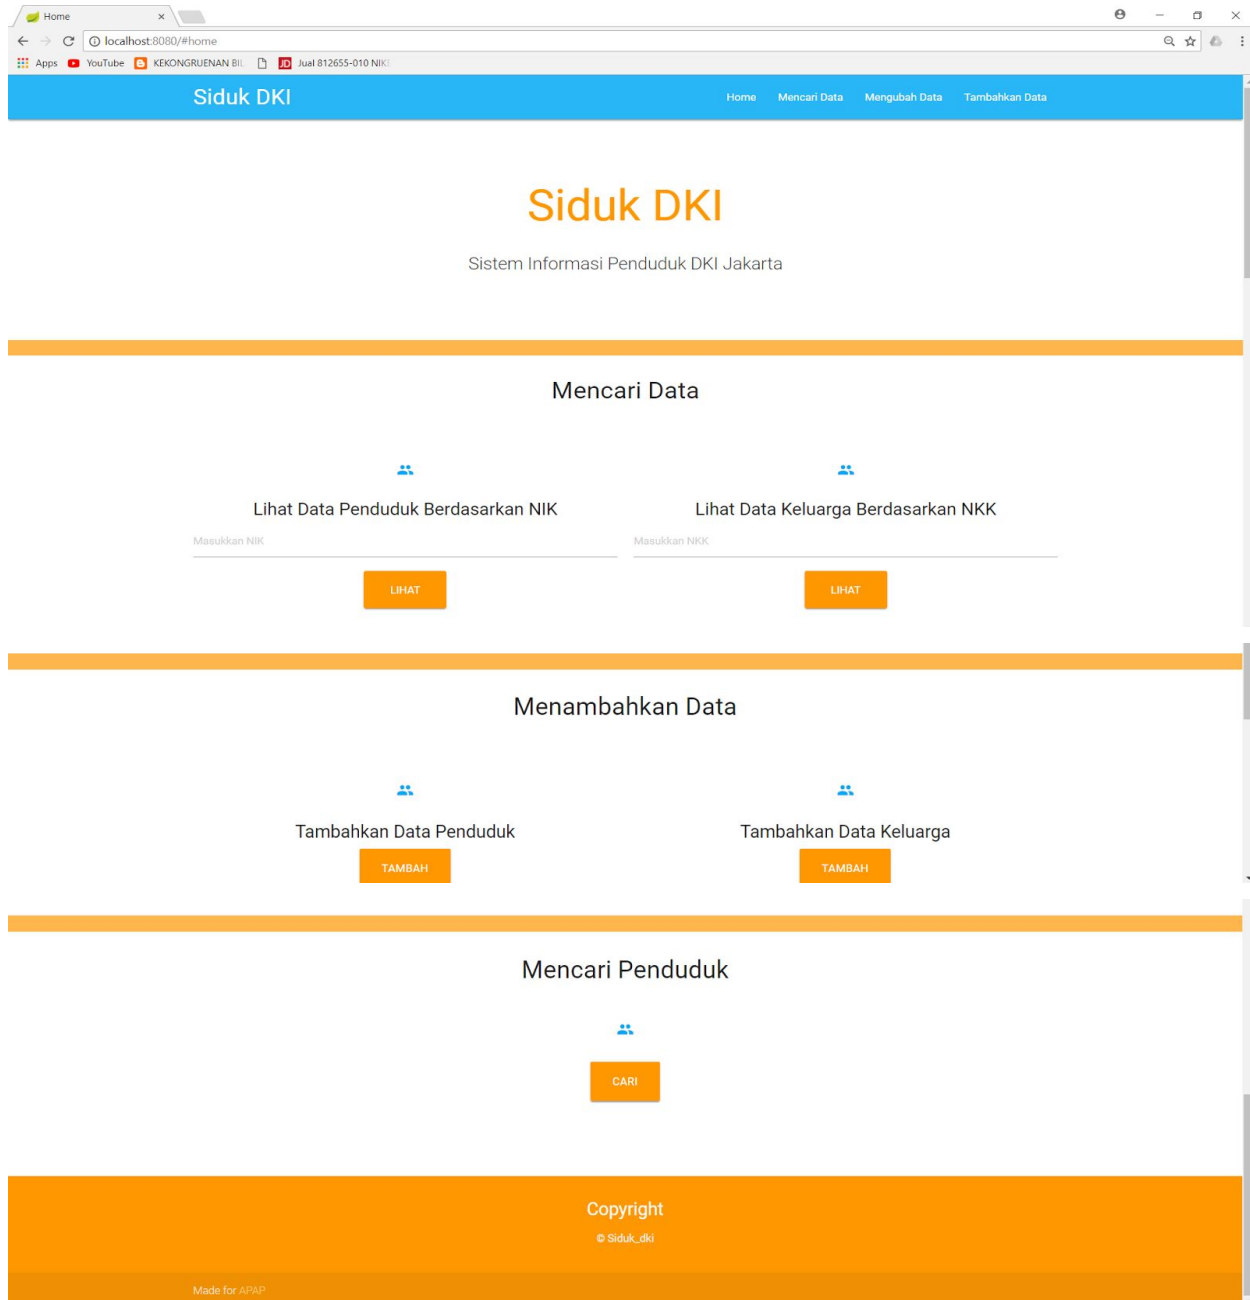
Home ×

localhost:8080/#home

Apps YouTube KEKONGRUENAN BIL Jual 812655-010 NIK

Siduk DKI

Home Mencari Data Mengubah Data Tambahkan Data

Siduk DKI

Sistem Informasi Penduduk DKI Jakarta

Mencari Data

Lihat Data Penduduk Berdasarkan NIK

Masukkan NIK

LIHAT

Lihat Data Keluarga Berdasarkan NKK

Masukkan NKK

LIHAT

Menambahkan Data

Tambahkan Data Penduduk

TAMBAH

Tambahkan Data Keluarga

TAMBAH

Mencari Penduduk

CARI

Copyright

© Siduk_dki

Made for APAP